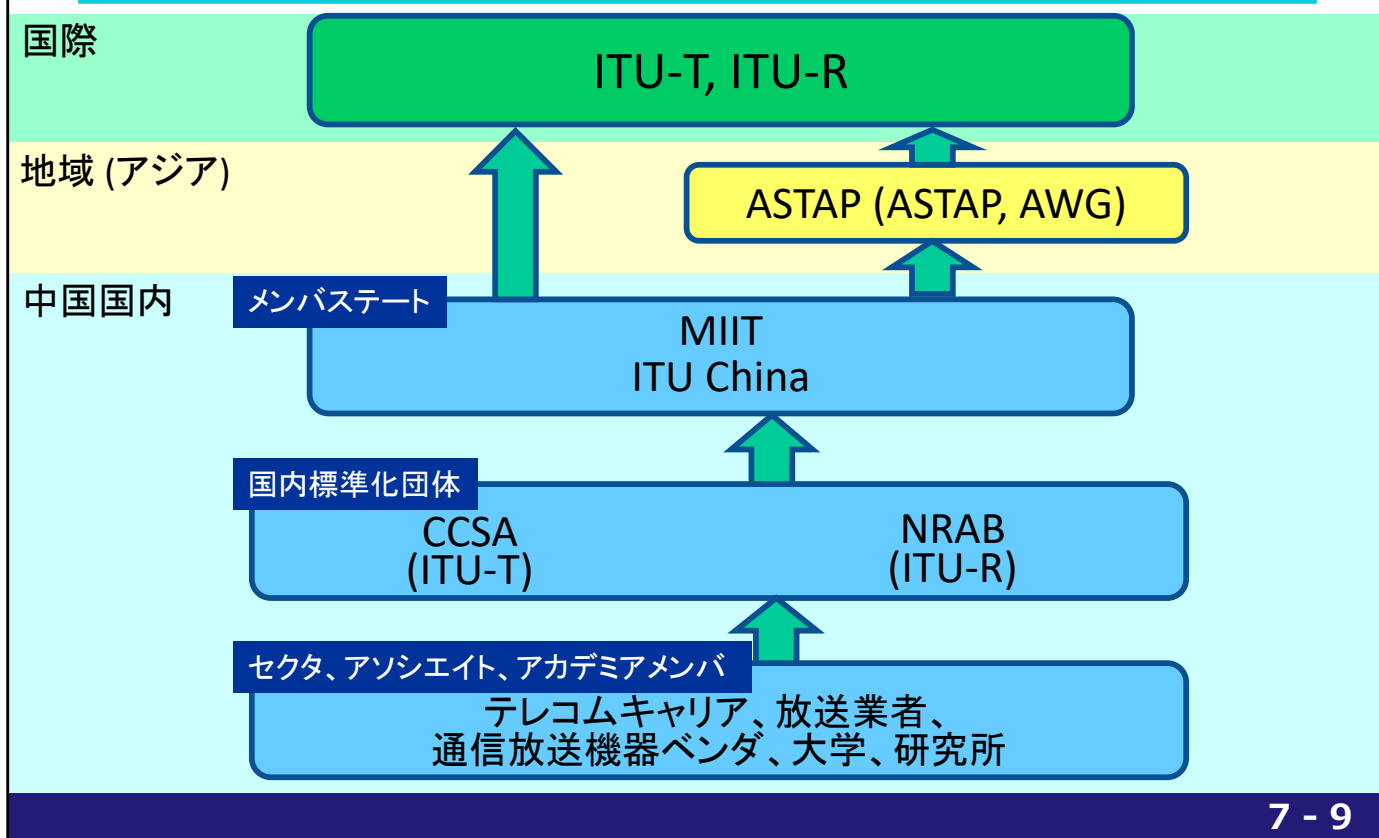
国際

ITU-T, ITU-R

地域 (アジア)

ASTAP (ASTAP, AWG)

中国国内

メンバステート

MIIT
ITU China

国内標準化団体

CCSA
(ITU-T)

NRAB
(ITU-R)

セクタ、アソシエイト、アカデミアメンバ

テレコムキャリア、放送業者、
通信放送機器ベンダ、大学、研究所

7 - 9